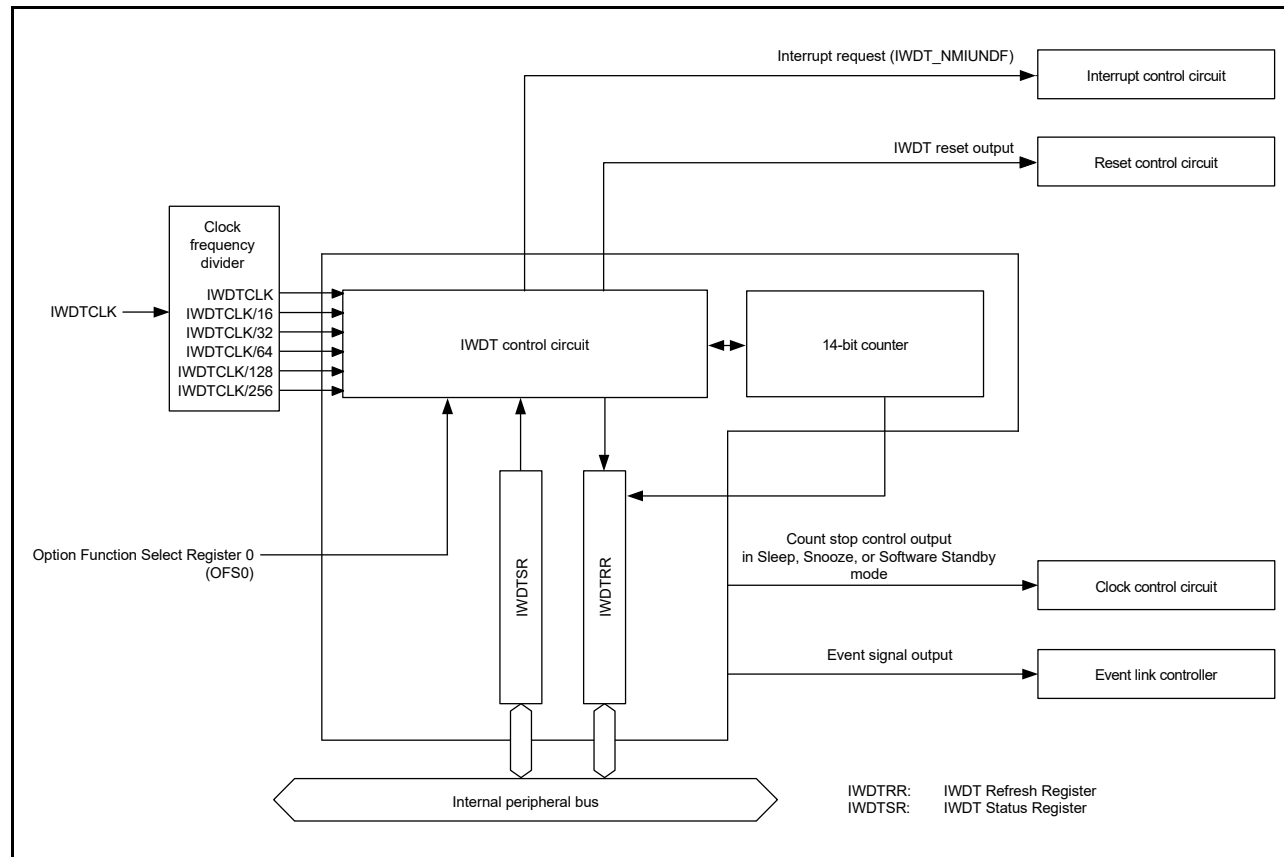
Interrupt request (IWDT_NMIUNDF)

Interrupt control circuit

IWDT reset output

Reset control circuit

Clock frequency divider

IWDTCLK

IWDTCLK
IWDTCLK/16
IWDTCLK/32
IWDTCLK/64
IWDTCLK/128
IWDTCLK/256

IWDT control circuit

14-bit counter

Option Function Select Register 0 (OFS0)

IWDTSR

IWDTRR

Count stop control output in Sleep, Snooze, or Software Standby mode

Clock control circuit

Event signal output

Event link controller

Internal peripheral bus

IWDTRR: IWDT Refresh Register
IWDTSR: IWDT Status Register